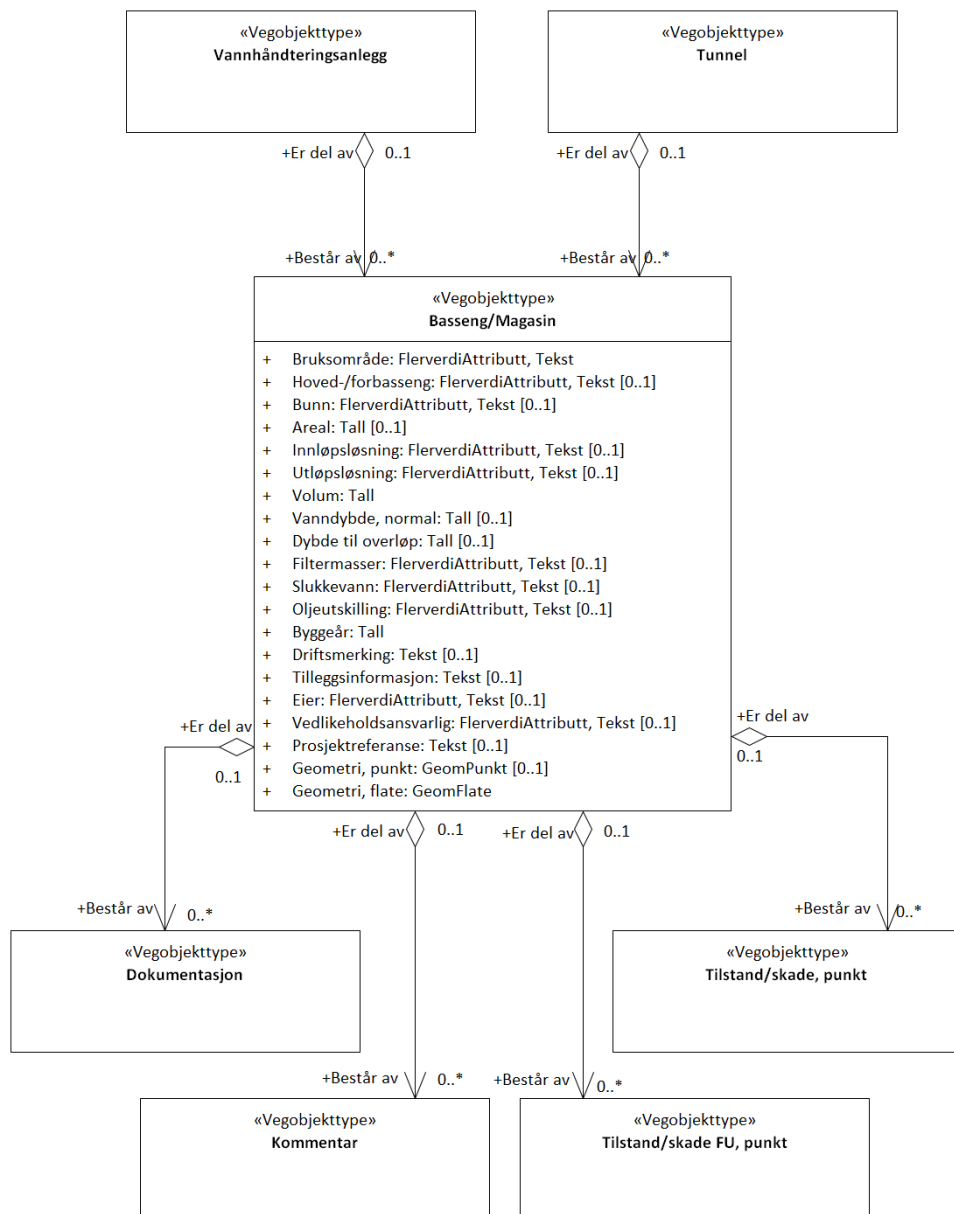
«Vegobjekttype»
Vannhåndteringsanlegg

«Vegobjekttype»
Tunnel

+Er del av 0..1

+Er del av 0..1

+Består av 0..*

+Består av 0..*

«Vegobjekttype»
Basseng/Magasin

+ Bruksområde: FlerverdiAttributt, Tekst
+ Hoved-/forbasseng: FlerverdiAttributt, Tekst [0..1]
+ Bunn: FlerverdiAttributt, Tekst [0..1]
+ Areal: Tall [0..1]
+ Innløpsløsning: FlerverdiAttributt, Tekst [0..1]
+ Utløpsløsning: FlerverdiAttributt, Tekst [0..1]
+ Volum: Tall
+ Vanndybde, normal: Tall [0..1]
+ Dybde til overløp: Tall [0..1]
+ Filtermasser: FlerverdiAttributt, Tekst [0..1]
+ Slukkevann: FlerverdiAttributt, Tekst [0..1]
+ Oljeutskilling: FlerverdiAttributt, Tekst [0..1]
+ Byggeår: Tall
+ Driftsmerking: Tekst [0..1]
+ Tilleggsinformasjon: Tekst [0..1]
+ Eier: FlerverdiAttributt, Tekst [0..1]
+ Vedlikeholdsansvarlig: FlerverdiAttributt, Tekst [0..1]
+ Prosjektreferanse: Tekst [0..1]
+ Geometri, punkt: GeomPunkt [0..1]
+ Geometri, flate: GeomFlate

+Er del av 0..1

+Er del av 0..1

+Er del av 0..1

+Er del av 0..1

+Består av 0..*

+Består av 0..*

«Vegobjekttype»
Dokumentasjon

«Vegobjekttype»
Tilstand/skade, punkt

+Består av 0..*

+Består av 0..*

«Vegobjekttype»
Kommentar

«Vegobjekttype»
Tilstand/skade FU, punkt